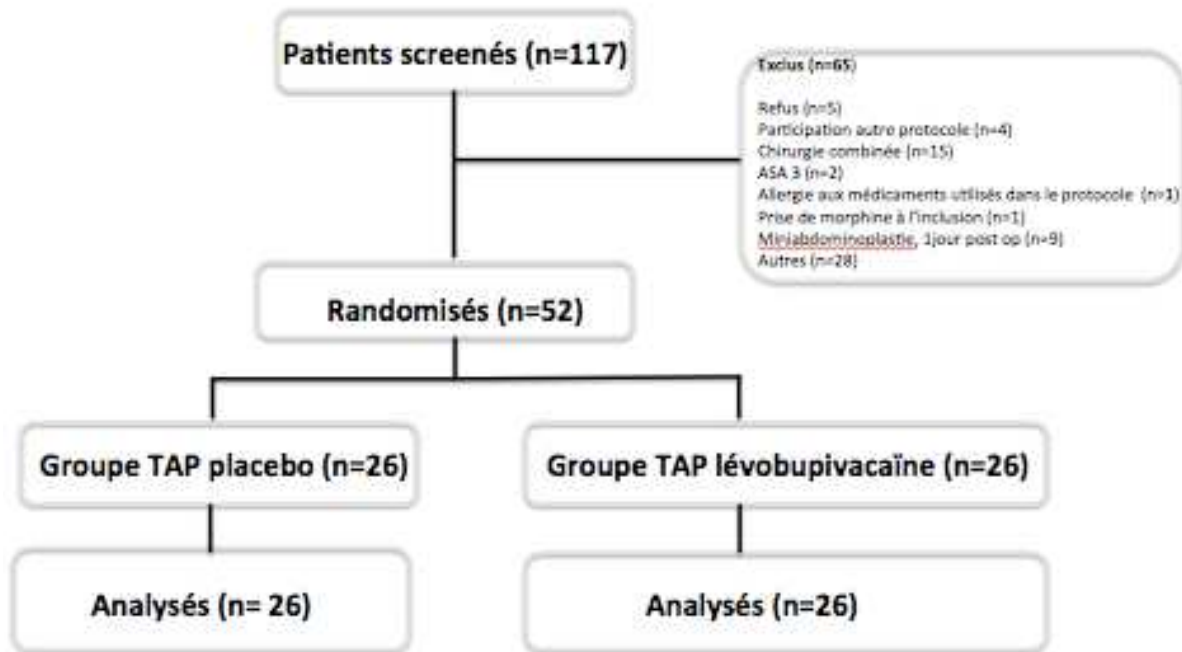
Patients screenés (n=117)

Exclus (n=65)

Refus (n=5)
Participation autre protocole (n=4)
Chirurgie combinée (n=15)
ASA 3 (n=2)
Allergie aux médicaments utilisés dans le protocole (n=1)
Prise de morphine à l'inclusion (n=1)
Miniabdominoplastie, 1jour post op (n=9)
Autres (n=28)

Randomisés (n=52)

Groupe TAP placebo (n=26)

Groupe TAP lévobupivacaïne (n=26)

Analysés (n= 26)

Analysés (n=26)